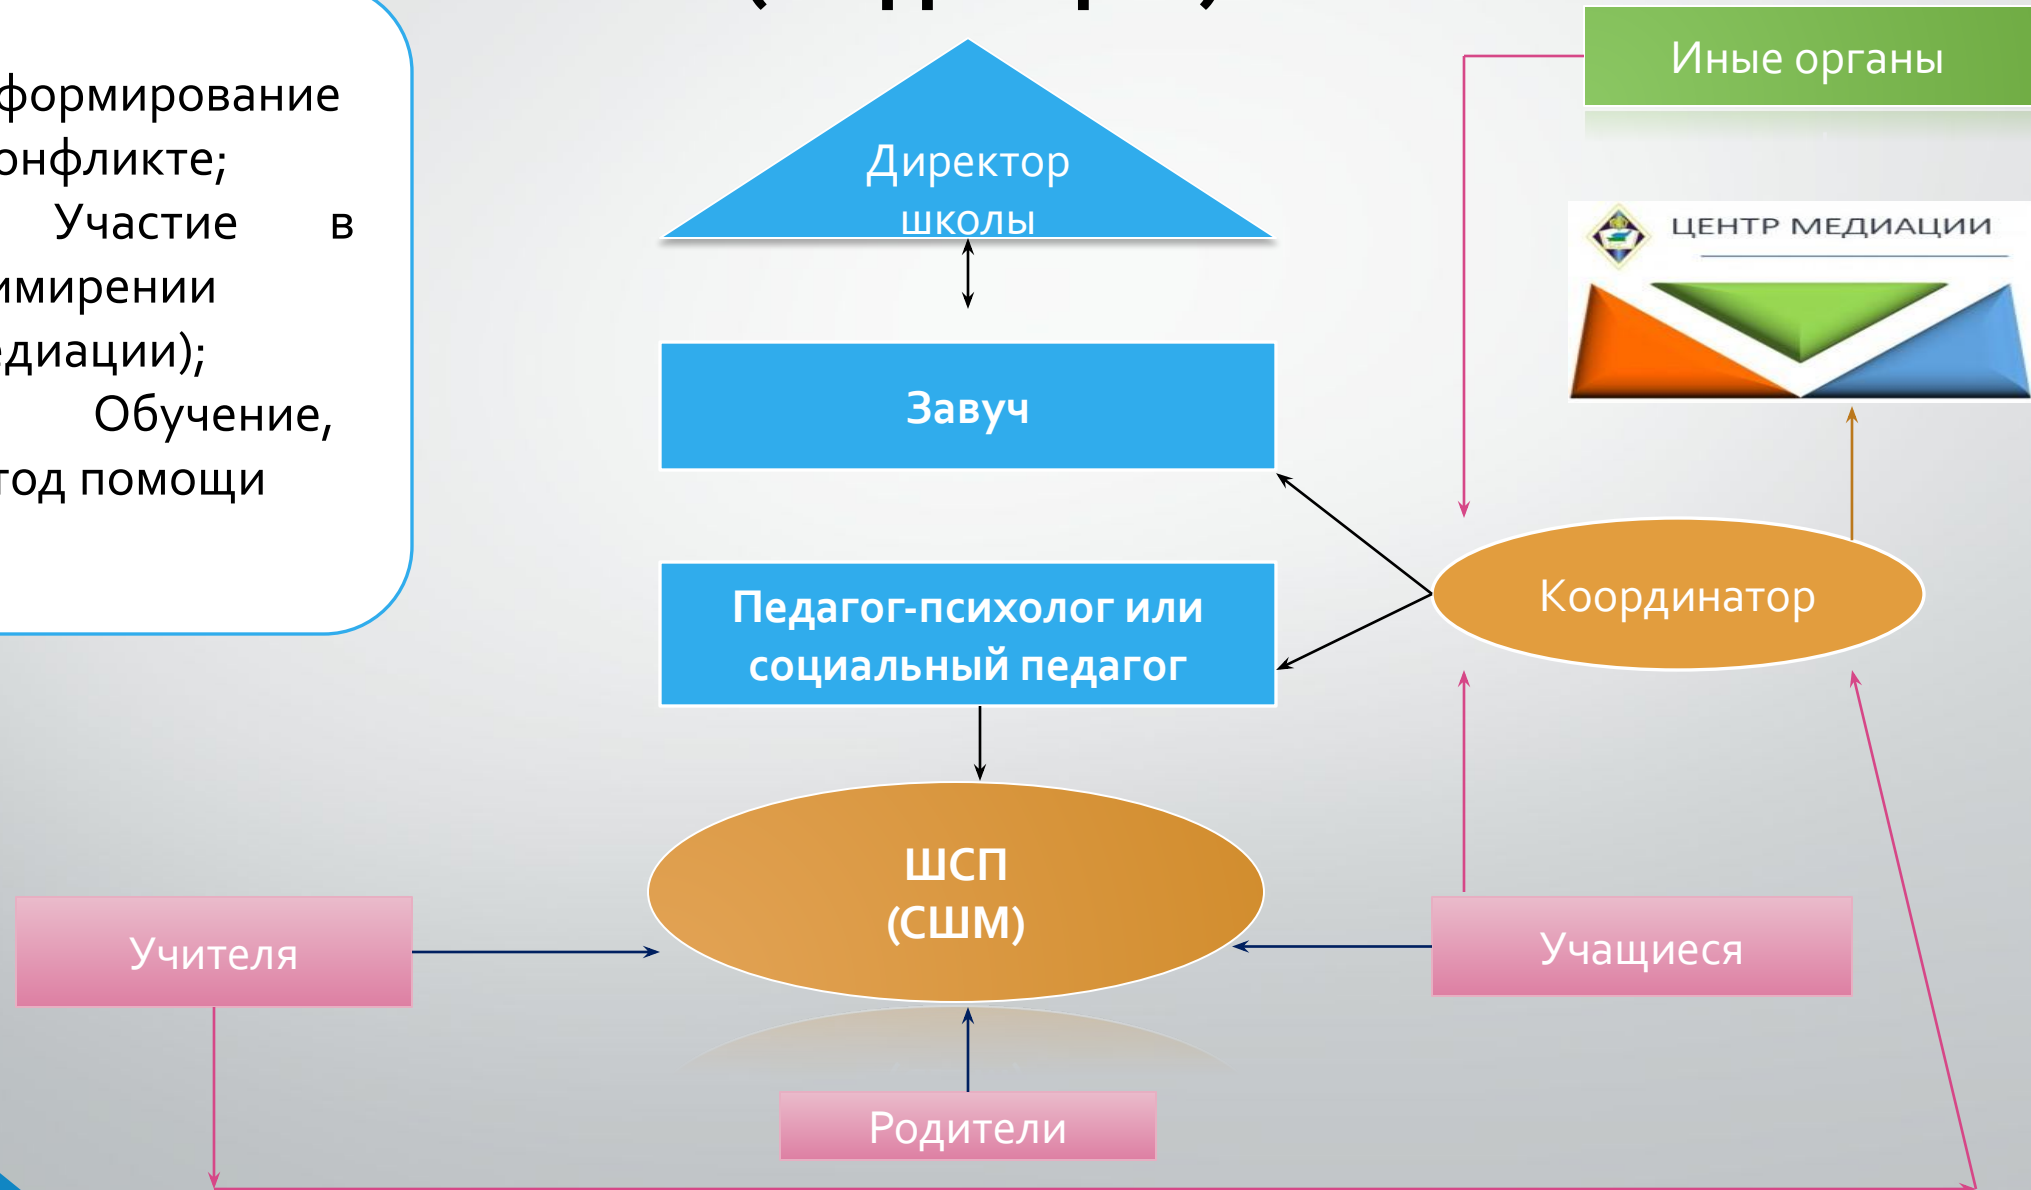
формирование онфликте;
Участие в имирении едиации);
Обучение, тод помощи

Директор школы

Завуч

Педагог-психолог или социальный педагог

ШСП (СШМ)

Иные органы

ЦЕНТР МЕДИАЦИИ

Координатор

Учителя

Учащиеся

Родители